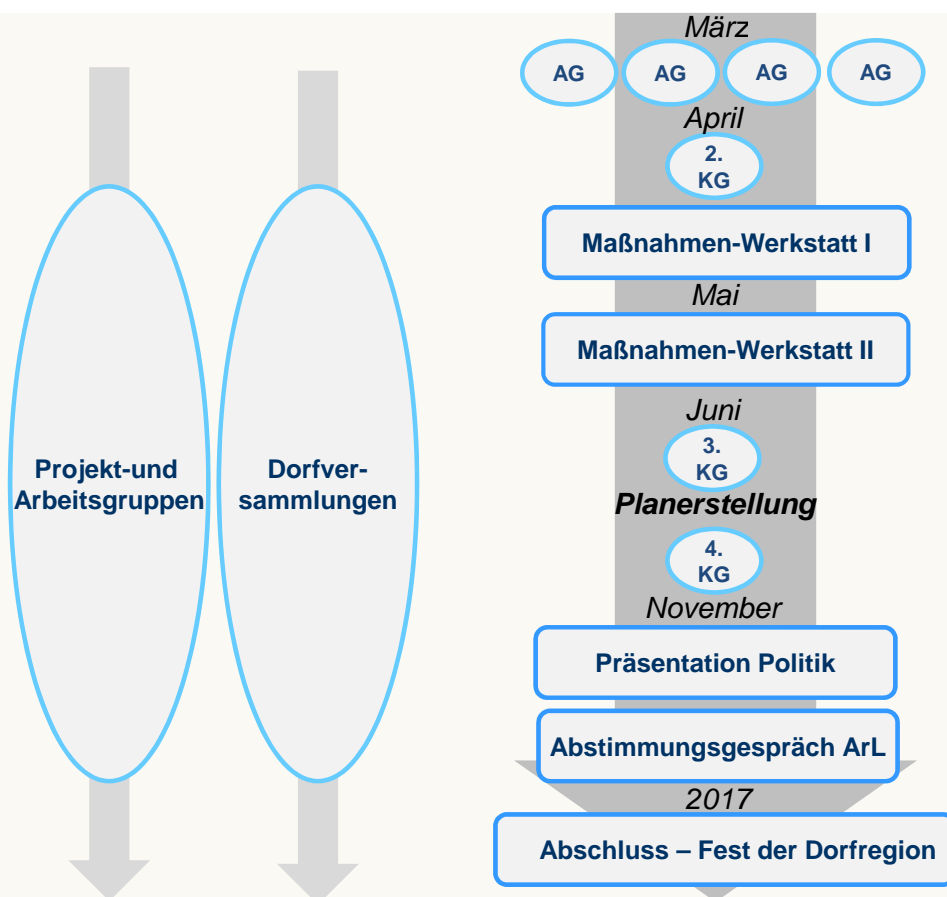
Projekt-und Arbeitsgruppen

Dorfversammlungen

März

AG AG AG AG

April

2. KG

Maßnahmen-Werkstatt I

Mai

Maßnahmen-Werkstatt II

Juni

3. KG

Planerstellung

4. KG

November

Präsentation Politik

Abstimmungsgespräch ArL

2017

Abschluss – Fest der Dorfregion